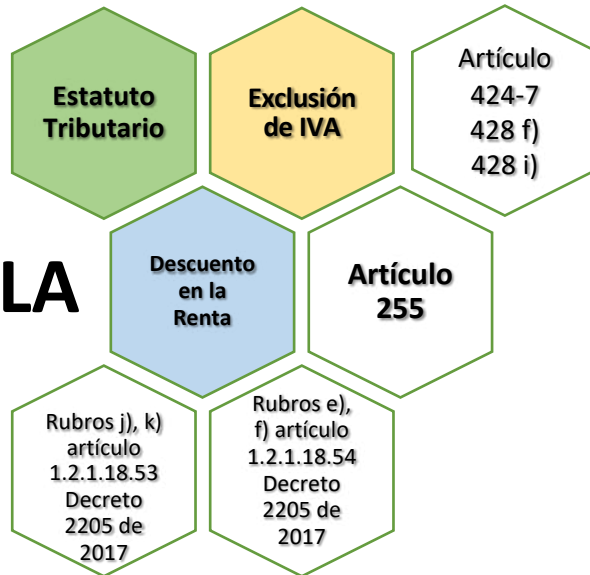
Estatuto Tributario

Exclusión de IVA

Artículo 424-7 428 f) 428 i)

LA

Descuento en la Renta

Artículo 255

Rubros j), k) artículo 1.2.1.18.53 Decreto 2205 de 2017

Rubros e), f) artículo 1.2.1.18.54 Decreto 2205 de 2017